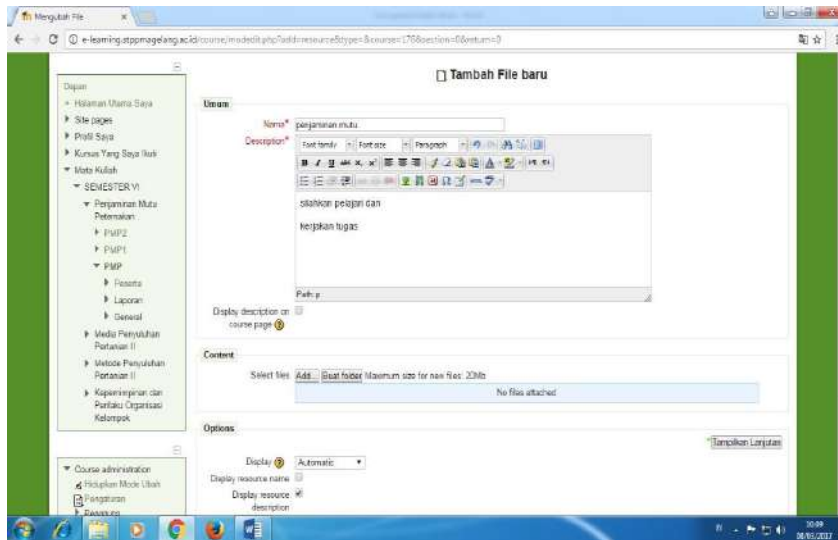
Mengutah File ×

e-learning.stppmagelang.ac.id/course/modedit.php?add=resource&type=&course=176&section=0&return=0

Dapan
Halaman Utama Saya
Site pages
Profil Saya
Kursus Yang Saya Ikuti
Mata Kuliah
SEMESTER VI
Penjaminan Mutu Peternakan
PMP2
PMP1
PMP
Peserta
Laporan
General
Media Penyuluhan Pertanian II
Metode Penyuluhan Pertanian II
Kepemimpinan dan Perilaku Organisasi Kelompok

Course administration
Hidupkan Mode Ubah
Pengaturan
Pengguna

Tambah File baru

Umum

Nama* penjaminan mutu

Description* Font family Font size Paragraph

silahkan pelajari dan

kerjakan tugas

Path: p

Display description on course page

Content

Select files Add... Buat folder Maximum size for new files: 20Mb

No files attached

Options

Tampilkan Lanjutan

Display Automatic

Display resource name

Display resource description

10:09
06/01/2017